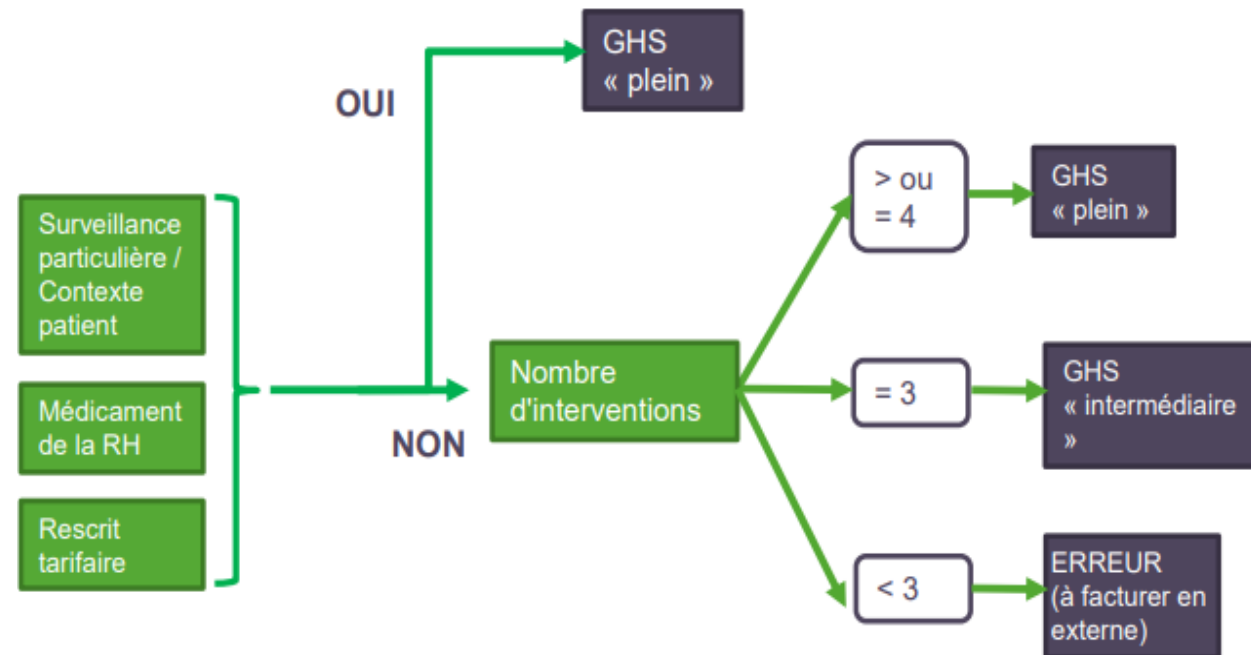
Surveillance particulière / Contexte patient

Médicament de la RH

Rescrit tarifaire

OUI

GHS « plein »

NON

Nombre d'interventions

> ou = 4

GHS « plein »

= 3

GHS « intermédiaire »

< 3

ERREUR (à facturer en externe)